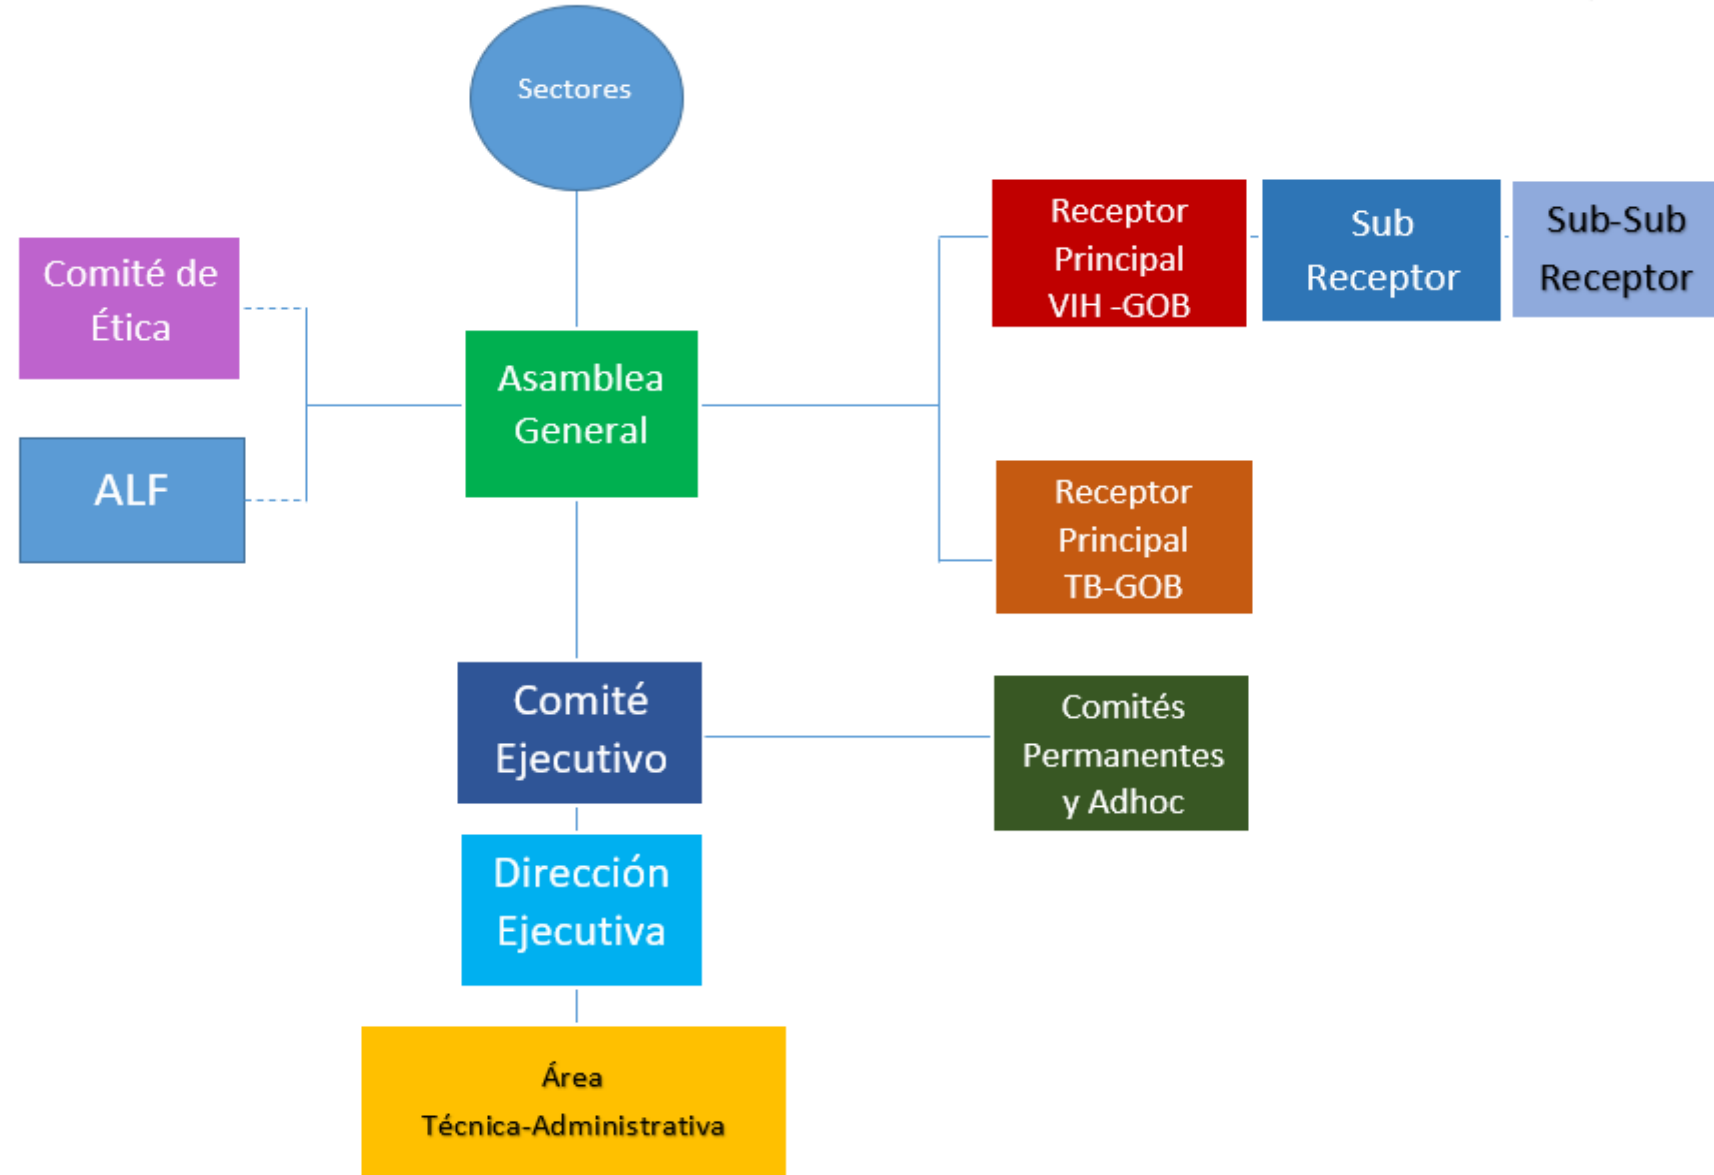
Sectores

Comité de Ética

ALF

Asamblea General

Receptor Principal VIH -GOB

Sub Receptor

Sub-Sub Receptor

Receptor Principal TB-GOB

Comité Ejecutivo

Comités Permanentes y Adhoc

Dirección Ejecutiva

Área Técnica-Administrativa